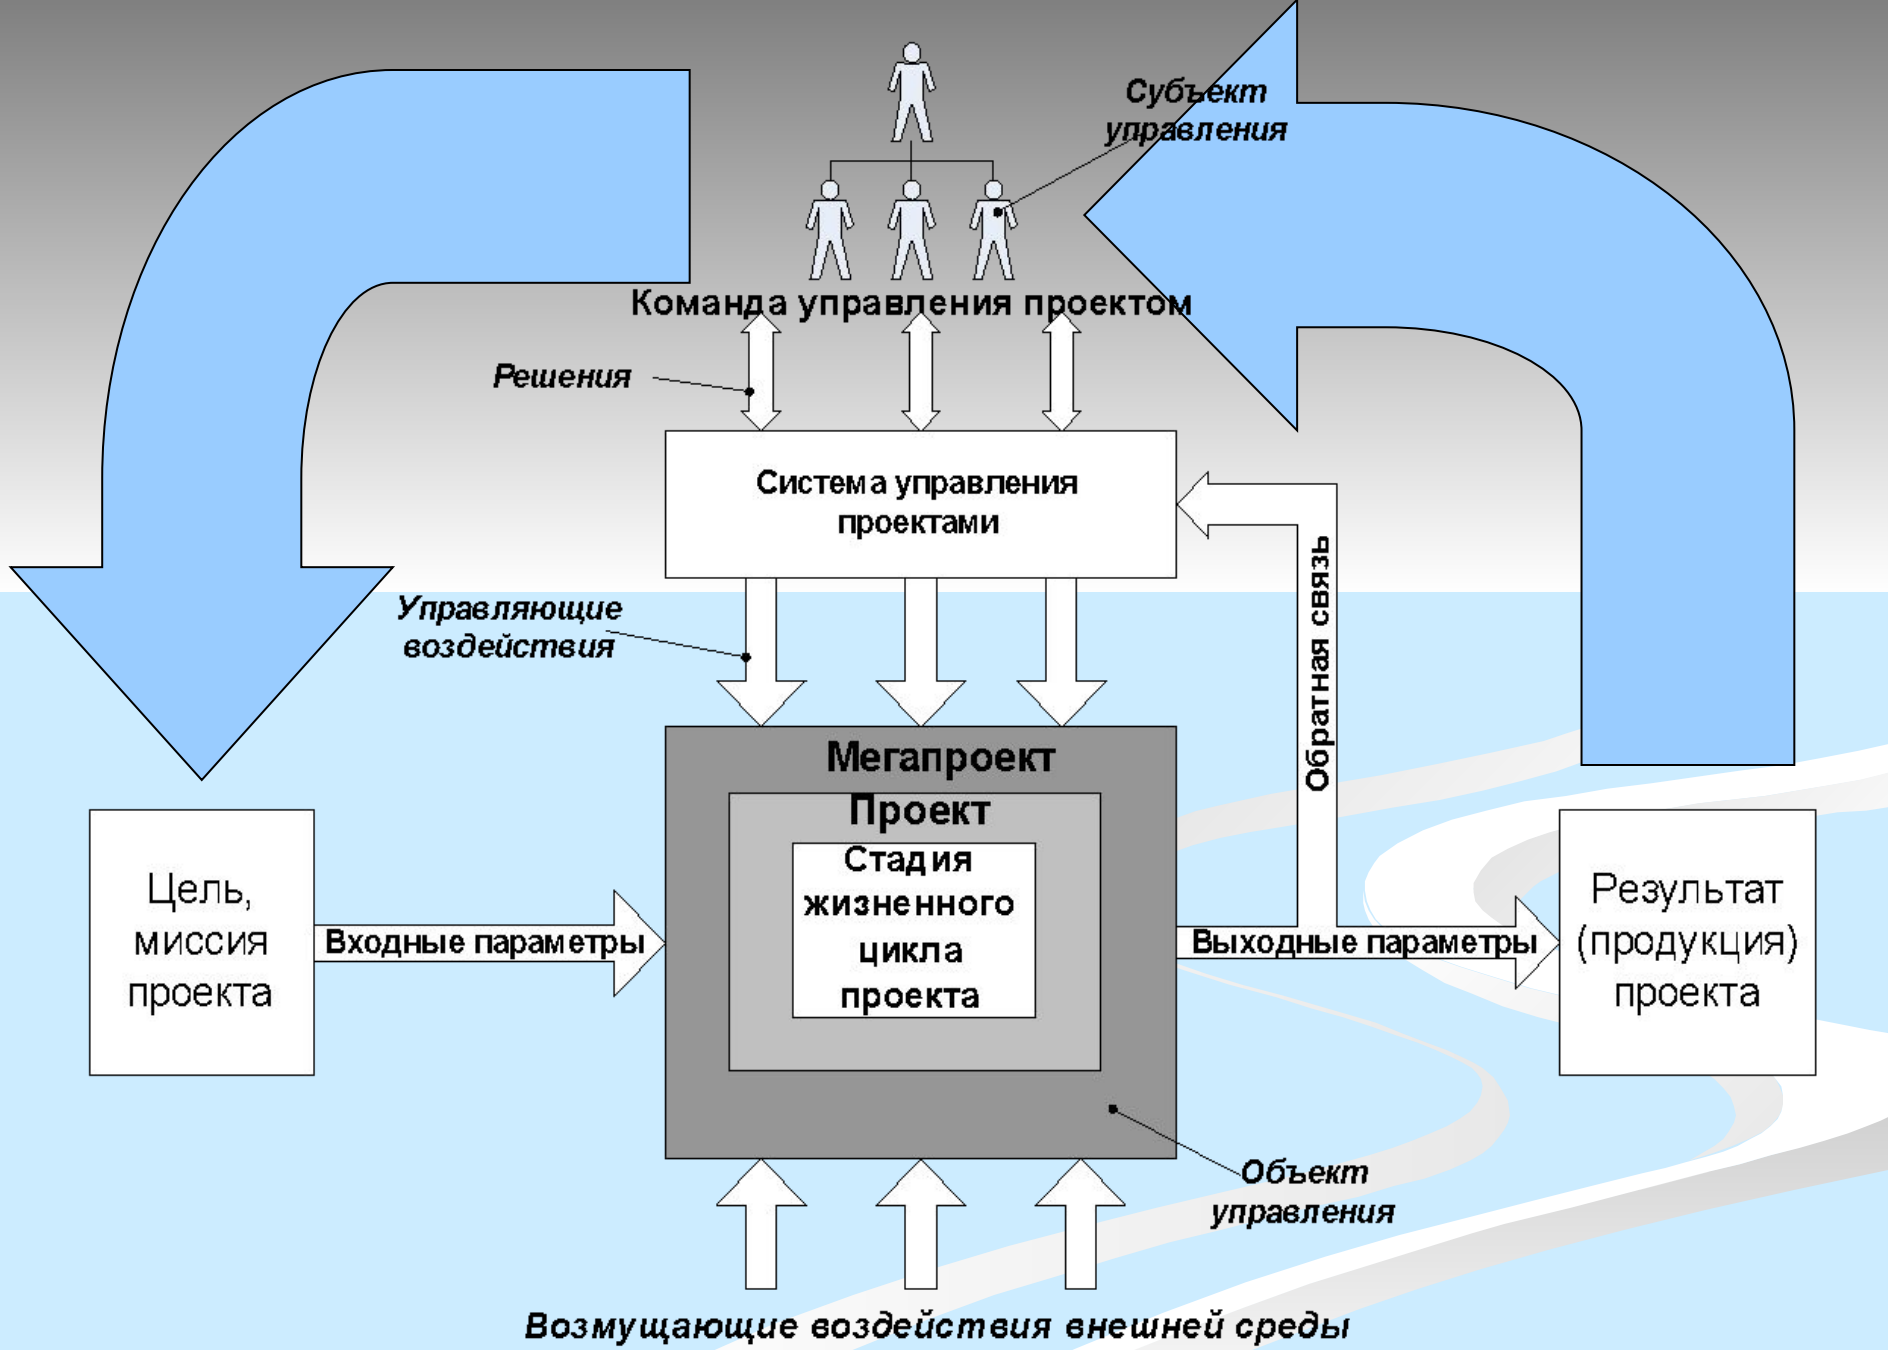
Субъект управления

Команда управления проектом

Решения

Система управления проектами

Управляющие воздействия

Обратная связь

Мегапроект

Проект

Стадия жизненного цикла проекта

Цель, миссия проекта

Входные параметры

Выходные параметры

Результат (продукция) проекта

Объект управления

Возмущающие воздействия внешней среды